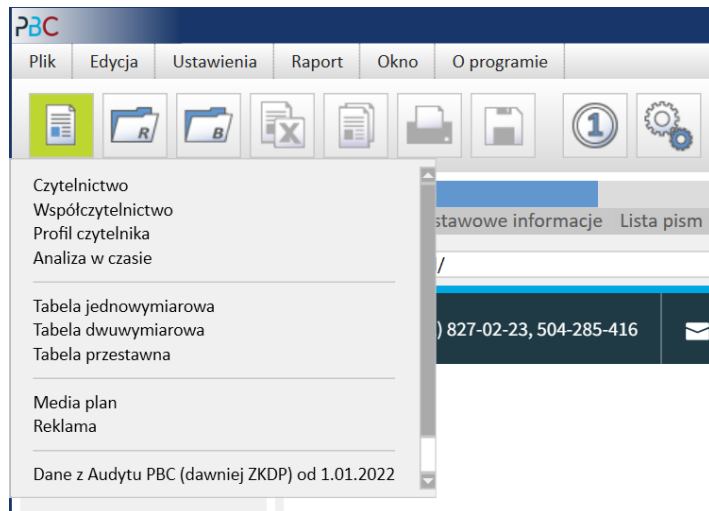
PBC

Plik | Edycja | Ustawienia | Raport | Okno | O programie

R
B
1

Czytelnictwo
Współczytelnictwo
Profil czytelnika
Analiza w czasie

Tabela jednowymiarowa
Tabela dwuwymiarowa
Tabela przestawna

Media plan
Reklama

Dane z Audytu PBC (dawniej ZKDP) od 1.01.2022

stawowe informacje   Lista pism

/

) 827-02-23, 504-285-416